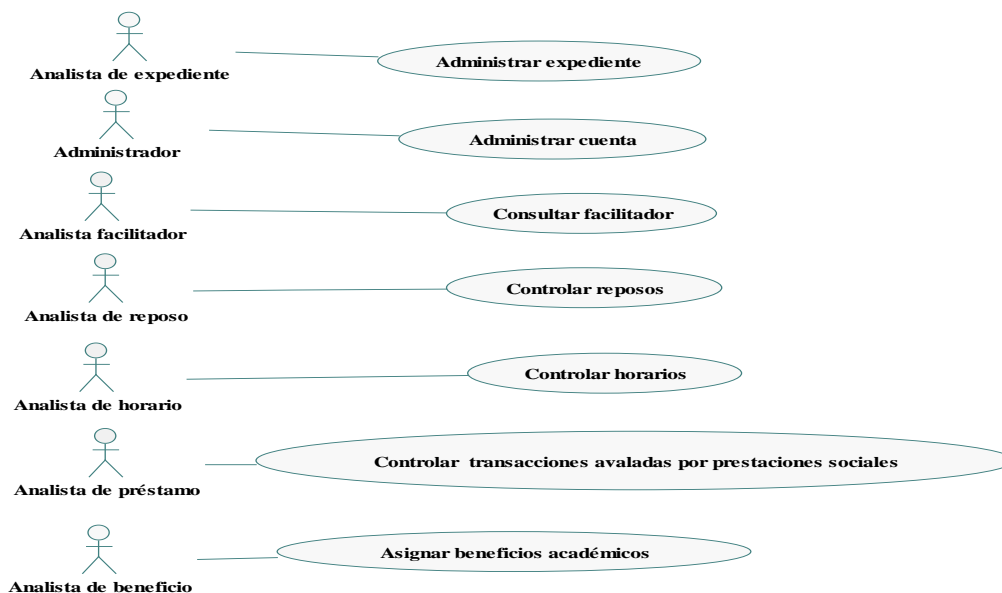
Analista de expediente

Administrar expediente

Administrador

Administrar cuenta

Analista facilitador

Consultar facilitador

Analista de reposo

Controlar reposos

Analista de horario

Controlar horarios

Analista de préstamo

Controlar transacciones avaladas por prestaciones sociales

Analista de beneficio

Asignar beneficios académicos